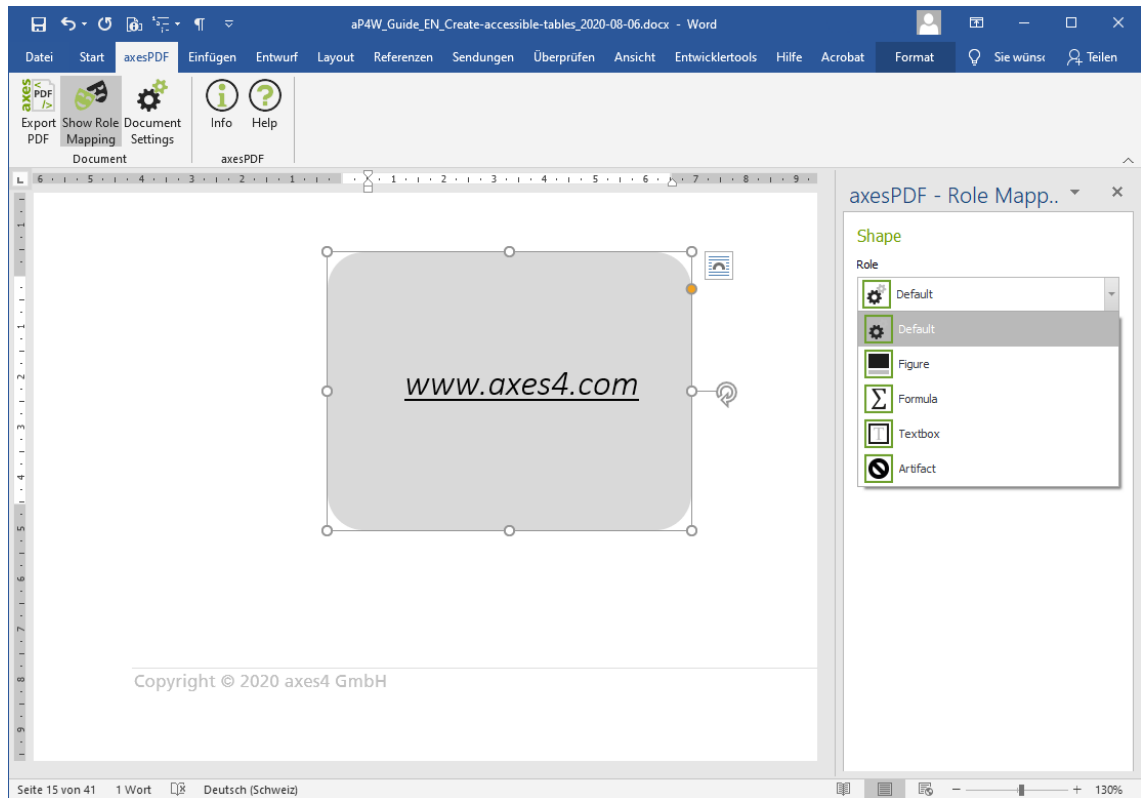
aP4W_Guide_EN_Create-accessible-tables_2020-08-06.docx - Word

Datei Start axesPDF Einfügen Entwurf Layout Referenzen Sendungen Überprüfen Ansicht Entwicklertools Hilfe Acrobat Format Sie wünsc Teilen

Export PDF
Show Role Mapping
Document Settings
Document
Info
Help
axesPDF

www.axes4.com

Copyright © 2020 axes4 GmbH

axesPDF - Role Mapp..

Shape
Role
Default
Default
Figure
Formula
Textbox
Artifact

Seite 15 von 41 1 Wort Deutsch (Schweiz) 130%